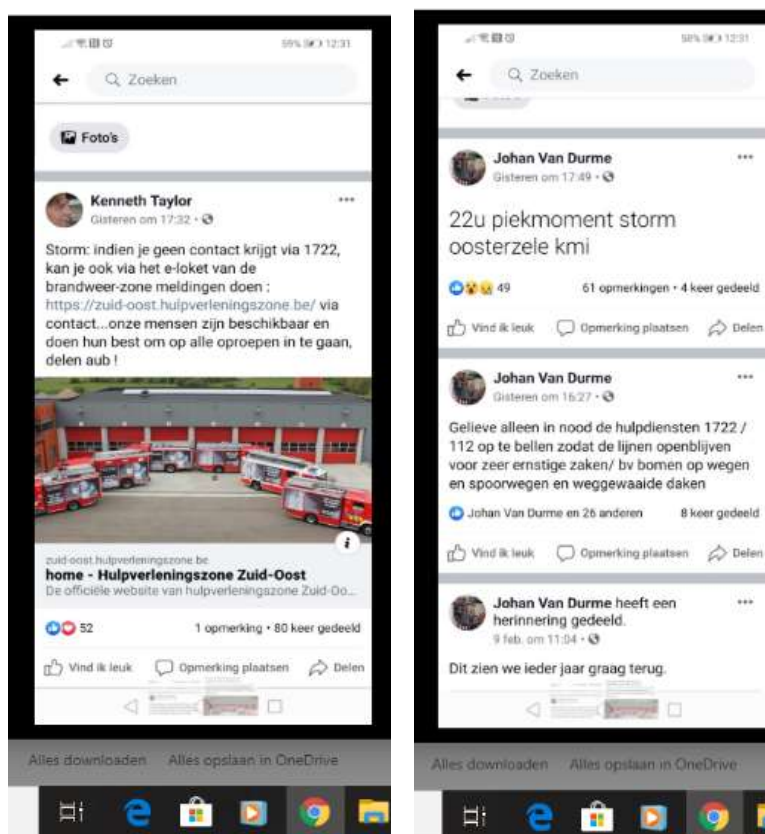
59% 12:31

Zoeken

Foto's

Kenneth Taylor
Gisteren om 17:32 ·

Storm: indien je geen contact krijgt via 1722, kan je ook via het e-loket van de brandweer-zone meldingen doen : https://zuid-oost.hulpverleningszone.be/ via contact...onze mensen zijn beschikbaar en doen hun best om op alle oproepen in te gaan, delen aub !

zuid-oost.hulpverleningszone.be
home - Hulpverleningszone Zuid-Oost
De officiële website van hulpverleningszone Zuid-Oo...

52
1 opmerking · 80 keer gedeeld

Vind ik leuk
Opmerking plaatsen
Delen

Alles downloaden
Alles opslaan in OneDrive

58% 12:31

Zoeken

Johan Van Durme
Gisteren om 17:49 ·

22u piekmoment storm oosterzele kmi

49
61 opmerkingen · 4 keer gedeeld

Vind ik leuk
Opmerking plaatsen
Delen

Johan Van Durme
Gisteren om 16:27 ·

Gelieve alleen in nood de hulpdiensten 1722 / 112 op te bellen zodat de lijnen openblijven voor zeer ernstige zaken/ bv bomen op wegen en spoorwegen en weggewaaide daken

Johan Van Durme en 26 anderen
8 keer gedeeld

Vind ik leuk
Opmerking plaatsen
Delen

Johan Van Durme heeft een herinnering gedeeld.
9 feb. om 11:04 ·

Dit zien we ieder jaar graag terug.

Alles downloaden
Alles opslaan in OneDrive